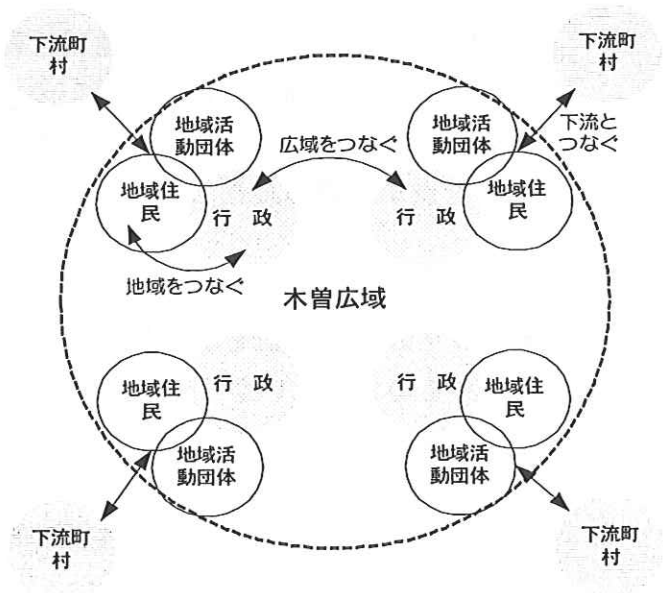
下流町村

下流町村

地域活動団体

広域をつなぐ

地域活動団体

下流とつなぐ

地域住民

行　政

行　政

地域住民

地域をつなぐ

木曽広域

地域住民

行　政

行　政

地域住民

地域活動団体

地域活動団体

下流町村

下流町村